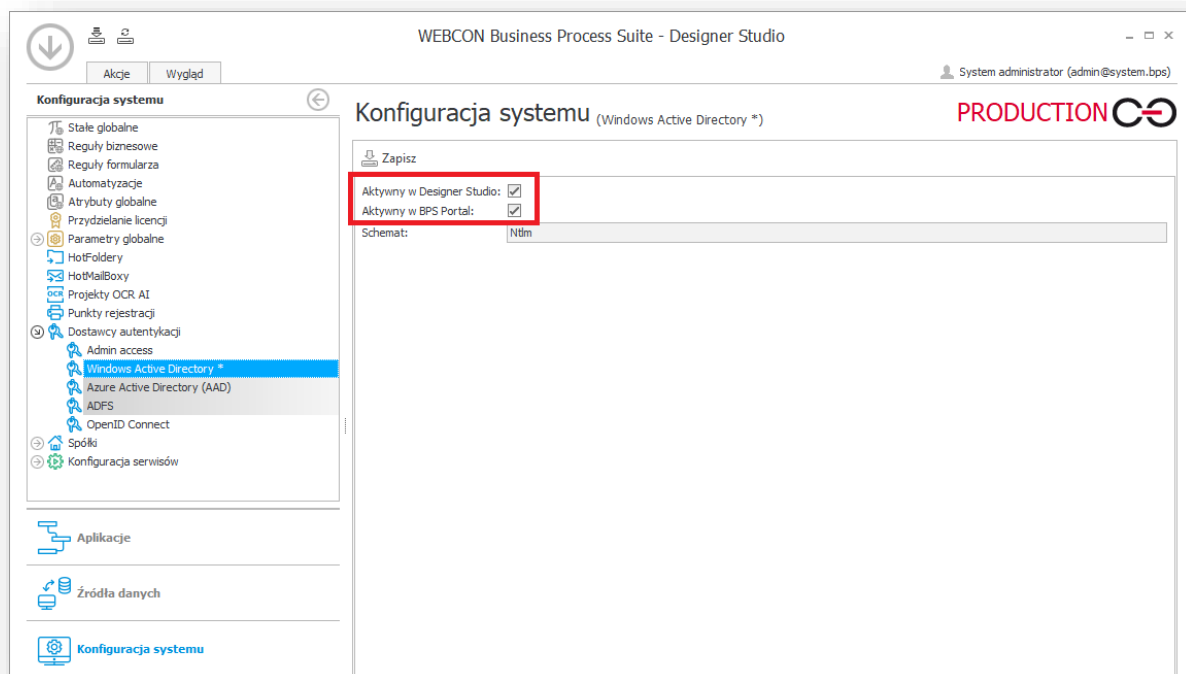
WEBCON Business Process Suite - Designer Studio

Akcje
Wygląd

System administrator (admin@system.bps)

Konfiguracja systemu

Stałe globalne
Reguły biznesowe
Reguły formularza
Automatyzacje
Atrybuty globalne
Przydzielanie licencji
Parametry globalne
HotFoldery
HotMailBoxy
Projekty OCR AI
Punkty rejestracji
Dostawcy autentykacji
Admin access
Windows Active Directory *
Azure Active Directory (AAD)
ADFS
OpenID Connect
Spółki
Konfiguracja serwisów

Aplikacje
Źródła danych
Konfiguracja systemu

Konfiguracja systemu (Windows Active Directory *)

PRODUCTION

Zapisz

Aktywny w Designer Studio:
Aktywny w BPS Portal:
Schemat: Ntlm